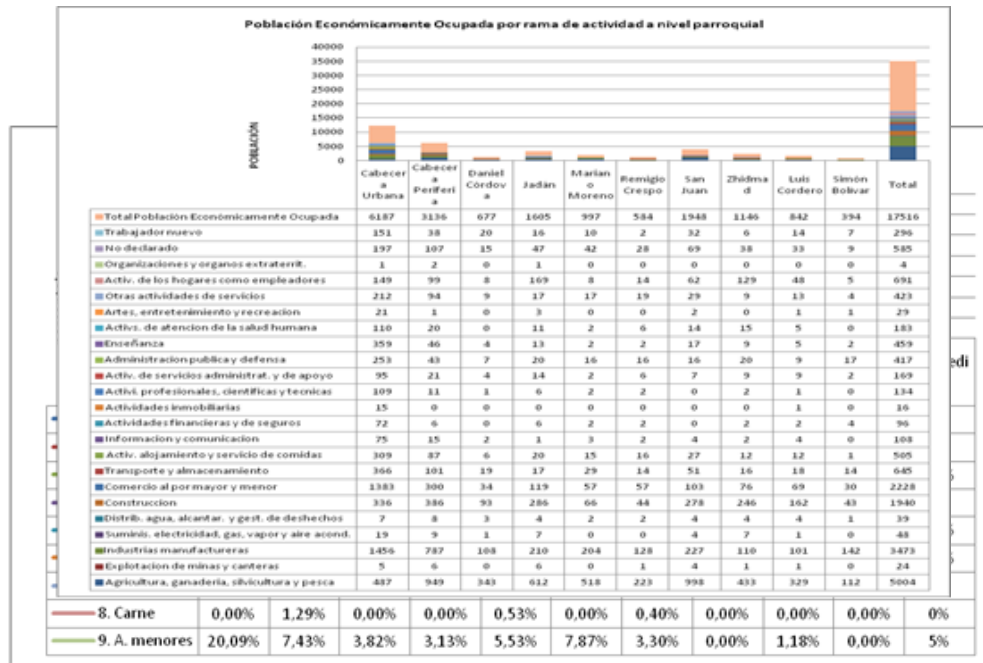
Población Económicamente Ocupada por rama de actividad a nivel parroquial

40000
35000
30000
25000
20000
15000
10000
5000
0

POBLACIÓN

| | Cabecera Urbana | Cabecera Periferia | Daniel Córdova | Jadán | Mariano Moreno | Remigio Crespo | San Juan | Zhidmad | Luis Cordero | Simón Bolivar | Total |
|---|---|---|---|---|---|---|---|---|---|---|---|
| Total Población Económicamente Ocupada | 6187 | 3136 | 677 | 1605 | 997 | 584 | 1948 | 1146 | 842 | 394 | 17516 |
| Trabajador nuevo | 151 | 38 | 20 | 16 | 10 | 2 | 32 | 6 | 14 | 7 | 296 |
| No declarado | 197 | 107 | 15 | 47 | 42 | 28 | 69 | 38 | 33 | 9 | 585 |
| Organizaciones y organos extraterrit. | 1 | 2 | 0 | 1 | 0 | 0 | 0 | 0 | 0 | 0 | 4 |
| Activ. de los hogares como empleadores | 149 | 99 | 8 | 169 | 8 | 14 | 62 | 129 | 48 | 5 | 691 |
| Otras actividades de servicios | 212 | 94 | 9 | 17 | 17 | 19 | 29 | 9 | 13 | 4 | 423 |
| Artes, entretenimiento y recreacion | 21 | 1 | 0 | 3 | 0 | 0 | 2 | 0 | 1 | 1 | 29 |
| Activs. de atencion de la salud humana | 110 | 20 | 0 | 11 | 2 | 6 | 14 | 15 | 5 | 0 | 183 |
| Enseñanza | 359 | 46 | 4 | 13 | 2 | 2 | 17 | 9 | 5 | 2 | 459 |
| Administracion publica y defensa | 253 | 43 | 7 | 20 | 16 | 16 | 16 | 20 | 9 | 17 | 417 |
| Activ. de servicios administrat. y de apoyo | 95 | 21 | 4 | 14 | 2 | 6 | 7 | 9 | 9 | 2 | 169 |
| Activi. profesionales, cientificas y tecnicas | 109 | 11 | 1 | 6 | 2 | 2 | 0 | 2 | 1 | 0 | 134 |
| Actividades inmobiliarias | 15 | 0 | 0 | 0 | 0 | 0 | 0 | 0 | 1 | 0 | 16 |
| Actividades financieras y de seguros | 72 | 6 | 0 | 6 | 2 | 2 | 0 | 2 | 2 | 4 | 96 |
| Informacion y comunicacion | 75 | 15 | 2 | 1 | 3 | 2 | 4 | 2 | 4 | 0 | 108 |
| Activ. alojamiento y servicio de comidas | 309 | 87 | 6 | 20 | 15 | 16 | 27 | 12 | 12 | 1 | 505 |
| Transporte y almacenamiento | 366 | 101 | 19 | 17 | 29 | 14 | 51 | 16 | 18 | 14 | 645 |
| Comercio al por mayor y menor | 1383 | 300 | 34 | 119 | 57 | 57 | 103 | 76 | 69 | 30 | 2228 |
| Construccion | 336 | 386 | 93 | 286 | 66 | 44 | 278 | 246 | 162 | 43 | 1940 |
| Distrib. agua, alcantar. y gest. de deshechos | 7 | 8 | 3 | 4 | 2 | 2 | 4 | 4 | 4 | 1 | 39 |
| Suminis. electricidad, gas, vapor y aire acond. | 19 | 9 | 1 | 7 | 0 | 0 | 4 | 7 | 1 | 0 | 48 |
| Industrias manufactureras | 1456 | 787 | 108 | 210 | 204 | 128 | 227 | 110 | 101 | 142 | 3473 |
| Explotacion de minas y canteras | 5 | 6 | 0 | 6 | 0 | 1 | 4 | 1 | 1 | 0 | 24 |
| Agricultura, ganaderia, silvicultura y pesca | 487 | 949 | 343 | 612 | 518 | 223 | 998 | 433 | 329 | 112 | 5004 |

edi

| 8. Carne | 0,00% | 1,29% | 0,00% | 0,00% | 0,53% | 0,00% | 0,40% | 0,00% | 0,00% | 0,00% | 0% |
|---|---|---|---|---|---|---|---|---|---|---|---|
| 9. A. menores | 20,09% | 7,43% | 3,82% | 3,13% | 5,53% | 7,87% | 3,30% | 0,00% | 1,18% | 0,00% | 5% |